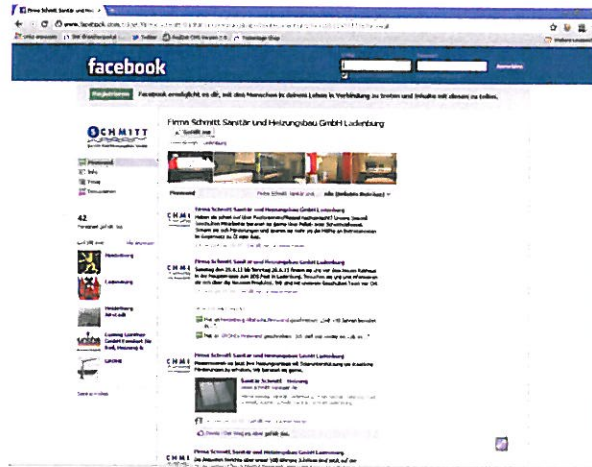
Firma Schmitt Sanitär und Hei... ×

www.facebook.com

facebook

Registrieren Facebook ermöglicht es dir, mit den Menschen in deinem Leben in Verbindung zu treten und Inhalte mit diesen zu teilen.

SCHMITT

Pinnwand
Info
Fotos
Diskussionen

42
Personen gefällt das

Firma Schmitt Sanitär und Heizungsbau GmbH Ladenburg

Gefällt mir

Pinnwand

Firma Schmitt Sanitär und Heizungsbau GmbH Ladenburg

Firma Schmitt Sanitär und Heizungsbau GmbH Ladenburg
Samstag den 25.6.11 bis Sonntag 26.6.11 finden sie uns vor dem Neuen Rathaus in der Hauptstrasse zum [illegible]

Heidelberg

Ladenburg

Heidelberg Altstadt

GROHE

Firma Schmitt Sanitär und Heizungsbau GmbH Ladenburg

Sanitär Schmitt - Heizung

Firma Schmitt Sanitär und Heizungsbau GmbH Ladenburg